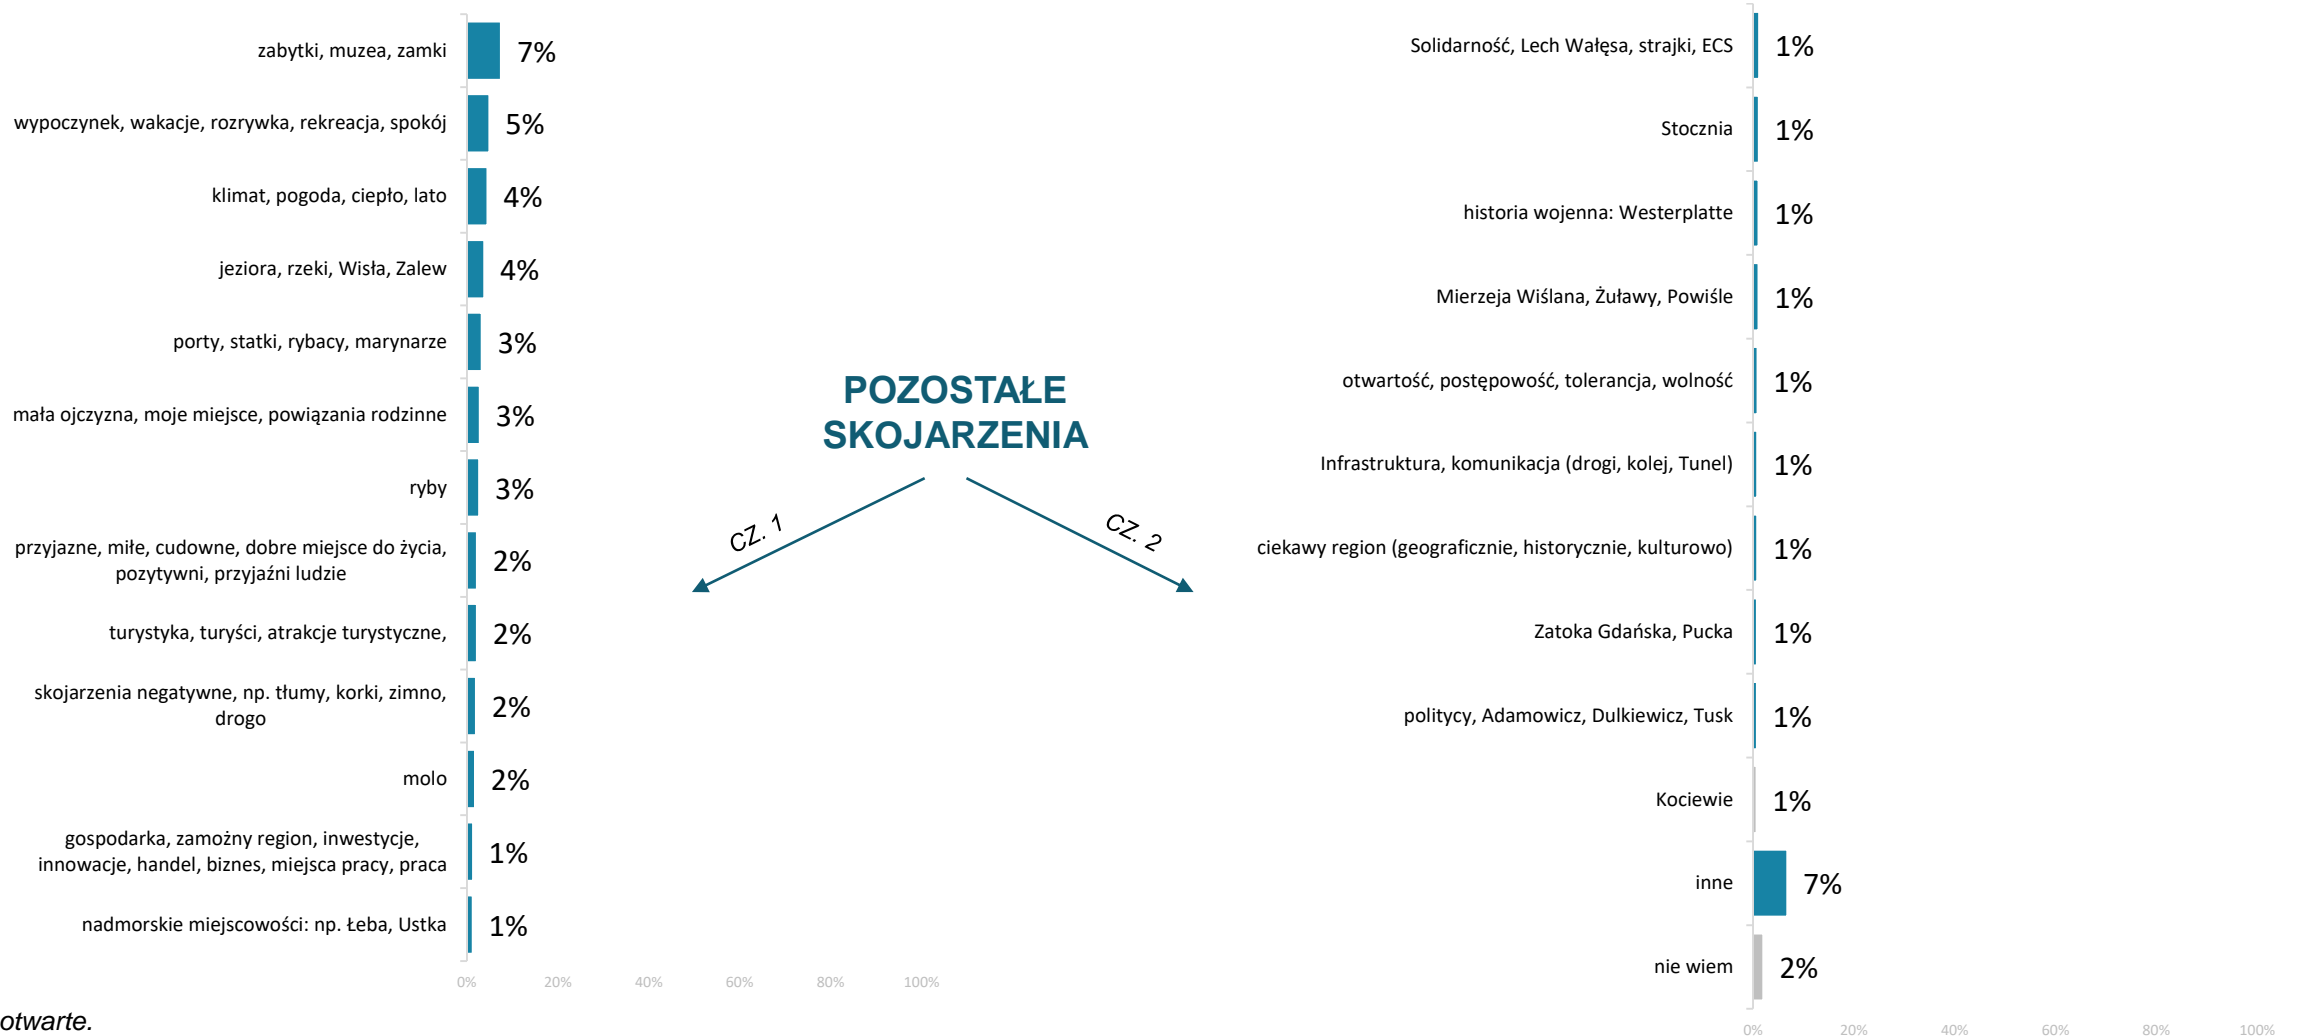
zabytki, muzea, zamki 7%

wypoczynek, wakacje, rozrywka, rekreacja, spokój 5%

klimat, pogoda, ciepło, lato 4%

jeziora, rzeki, Wisła, Zalew 4%

porty, statki, rybacy, marynarze 3%

mała ojczyzna, moje miejsce, powiązania rodzinne 3%

ryby 3%

przyjazne, miłe, cudowne, dobre miejsce do życia, pozytywni, przyjaźni ludzie 2%

turystyka, turyści, atrakcje turystyczne, 2%

skojarzenia negatywne, np. tłumy, korki, zimno, drogo 2%

molo 2%

gospodarka, zamożny region, inwestycje, innowacje, handel, biznes, miejsca pracy, praca 1%

nadmorskie miejscowości: np. Łeba, Ustka 1%

0% 20% 40% 60% 80% 100%

POZOSTAŁE SKOJARZENIA

CZ. 1

CZ. 2

Solidarność, Lech Wałęsa, strajki, ECS 1%

Stocznia 1%

historia wojenna: Westerplatte 1%

Mierzeja Wiślana, Żuławy, Powiśle 1%

otwartość, postępowość, tolerancja, wolność 1%

Infrastruktura, komunikacja (drogi, kolej, Tunel) 1%

ciekawy region (geograficznie, historycznie, kulturowo) 1%

Zatoka Gdańska, Pucka 1%

politycy, Adamowicz, Dulkiewicz, Tusk 1%

Kociewie 1%

inne 7%

nie wiem 2%

0% 20% 40% 60% 80% 100%

otwarte.